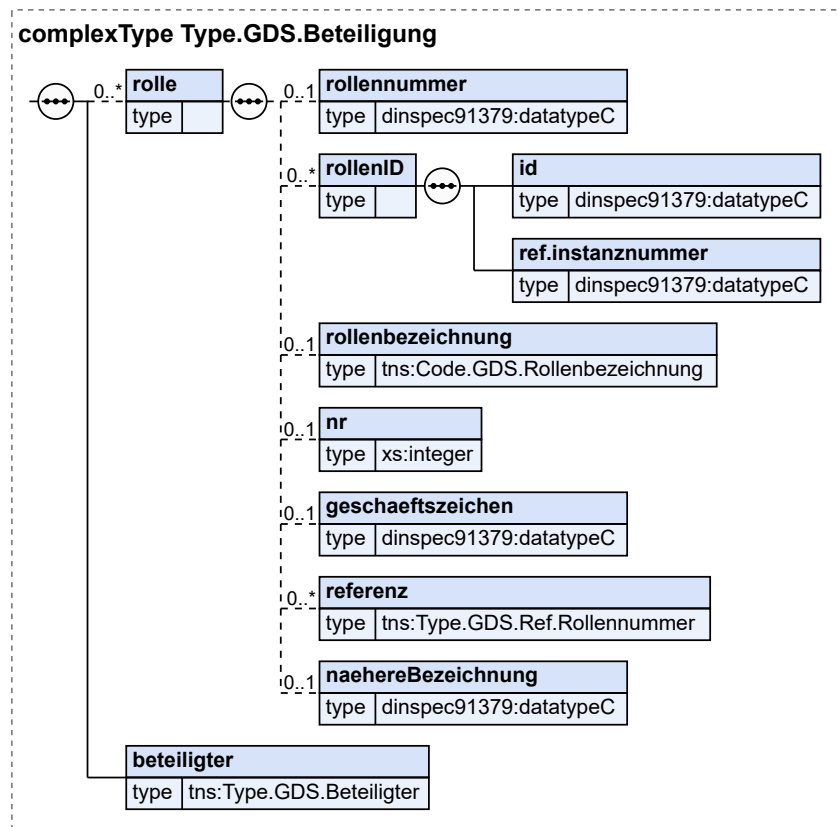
complexType Type.GDS.Beteiligung

0..*

rolle

type

0..1

rollennummer

type dinspec91379:datatypeC

0..*

rollenID

type

id

type dinspec91379:datatypeC

ref.instanznummer

type dinspec91379:datatypeC

0..1

rollenbezeichnung

type tns:Code.GDS.Rollenbezeichnung

0..1

nr

type xs:integer

0..1

geschaeftszeichen

type dinspec91379:datatypeC

0..*

referenz

type tns:Type.GDS.Ref.Rollennummer

0..1

naehereBezeichnung

type dinspec91379:datatypeC

beteiligter

type tns:Type.GDS.Beteiligter